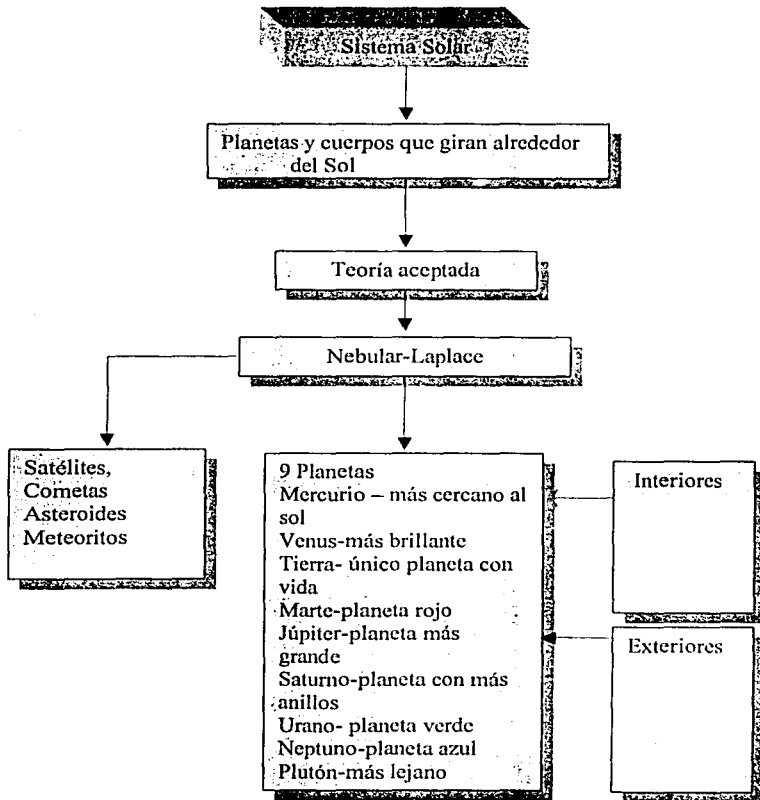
Sistema Solar

Planetas y cuerpos que giran alrededor del Sol

Teoría aceptada

Nebular-Laplace

Satélites,
Cometas
Asteroides
Meteoritos

9 Planetas
Mercurio – más cercano al sol
Venus-más brillante
Tierra- único planeta con vida
Marte-planeta rojo
Júpiter-planeta más grande
Saturno-planeta con más anillos
Urano- planeta verde
Neptuno-planeta azul
Plutón-más lejano

Interiores

Exteriores